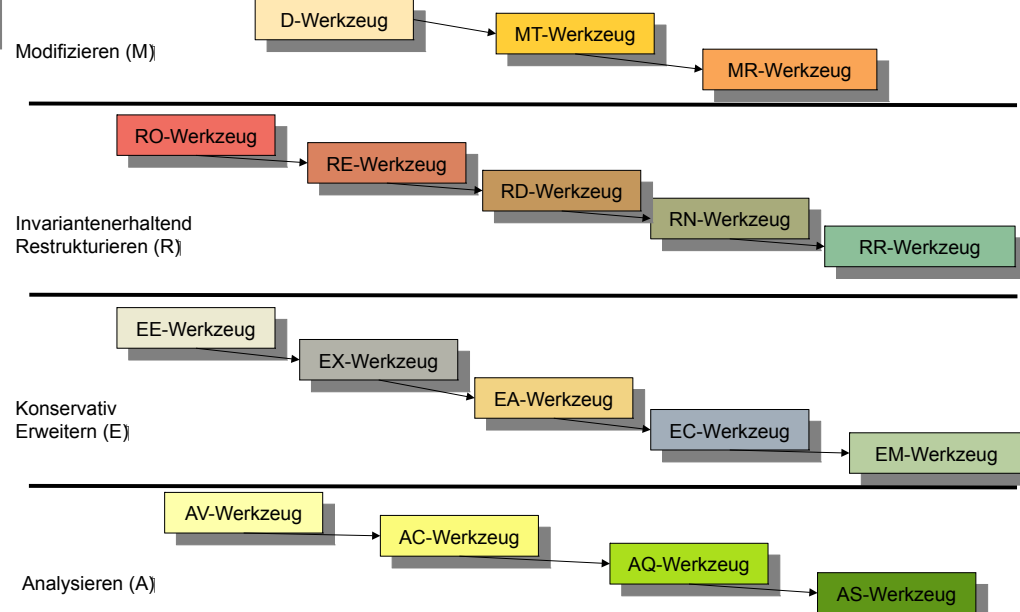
Modifizieren (M)

D-Werkzeug

MT-Werkzeug

MR-Werkzeug

RO-Werkzeug

RE-Werkzeug

RD-Werkzeug

Invariantenerhaltend Restrukturieren (R)

RN-Werkzeug

RR-Werkzeug

EE-Werkzeug

EX-Werkzeug

EA-Werkzeug

Konservativ Erweitern (E)

EC-Werkzeug

EM-Werkzeug

AV-Werkzeug

AC-Werkzeug

AQ-Werkzeug

Analysieren (A)

AS-Werkzeug